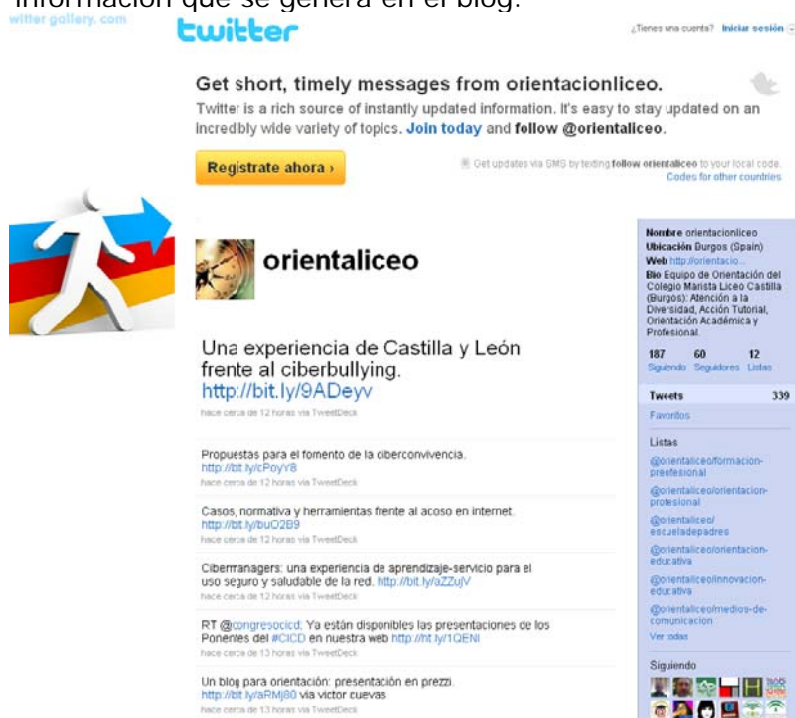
información que se genera en el blog.

twitter gallery.com

twitter

¿Tienes una cuenta? Iniciar sesión

Get short, timely messages from orientacionliceo.

Twitter is a rich source of instantly updated information. It's easy to stay updated on an incredibly wide variety of topics. Join today and follow @orientaliceo.

Regístrate ahora ›

Get updates via SMS by texting follow orientaliceo to your local code. Codes for other countries

orientaliceo

Una experiencia de Castilla y León frente al ciberbullying. http://bit.ly/9ADeyv

hace cerca de 12 horas vía TweetDeck

Propuestas para el fomento de la ciberconvivencia. http://bit.ly/cPoyY8

hace cerca de 12 horas vía TweetDeck

Casos, normativa y herramientas frente al acoso en internet. http://bit.ly/buO2B9

hace cerca de 12 horas vía TweetDeck

Cibermanagers: una experiencia de aprendizaje-servicio para el uso seguro y saludable de la red. http://bit.ly/aZZujV

hace cerca de 12 horas vía TweetDeck

RT @congresocicd: Ya están disponibles las presentaciones de los Ponentes del #CICD en nuestra web http://bit.ly/1QENI

hace cerca de 13 horas vía TweetDeck

Un blog para orientación: presentación en prezzi. http://bit.ly/aRMj80 via victor cuevas

hace cerca de 13 horas vía TweetDeck

Nombre orientacionliceo
Ubicación Burgos (Spain)
Web http://orientacio...
Bio Equipo de Orientación del Colegio Marista Liceo Castilla (Burgos): Atención a la Diversidad, Acción Tutorial, Orientación Académica y Profesional.

187 Siguiendo
60 Seguidores
12 Listas

Tweets 339
Favoritos

Listas
@orientaliceo/formacion-profesional
@orientaliceo/orientacion-profesional
@orientaliceo/escueladepadres
@orientaliceo/orientacion-educativa
@orientaliceo/innovacion-educativa
@orientaliceo/medios-de-comunicacion
Ver todas

Siguiendo